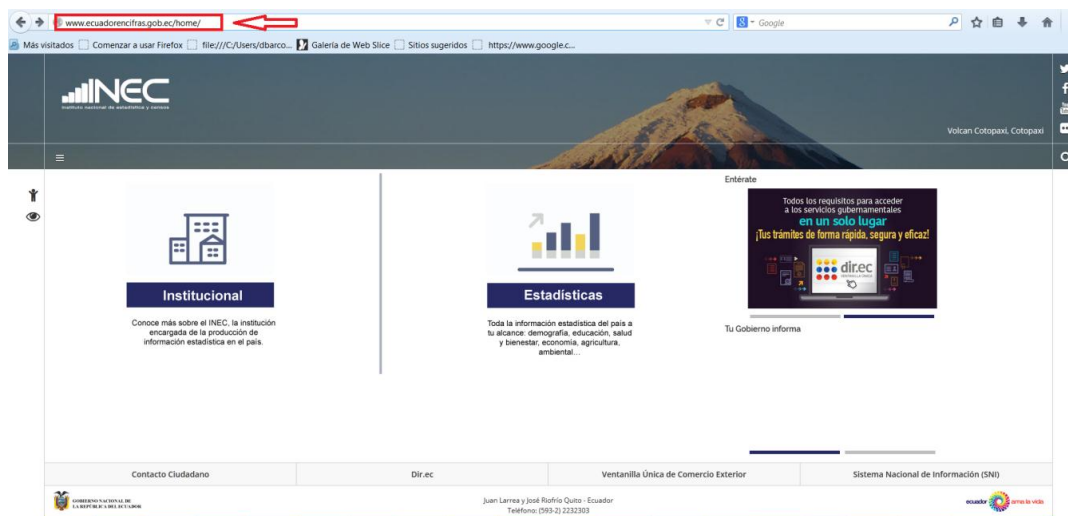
www.ecuadorencifras.gob.ec/home/

Google

Más visitados Comenzar a usar Firefox file:///C:/Users/dbarco... Galería de Web Slice Sitios sugeridos https://www.google.c...

INEC
Instituto Nacional de Estadística y Censos

Volcan Cotopaxi, Cotopaxi

Institucional

Conoce más sobre el INEC, la institución encargada de la producción de información estadística en el país.

Estadísticas

Toda la información estadística del país a tu alcance: demografía, educación, salud y bienestar, economía, agricultura, ambiental…

Entérate

Todos los requisitos para acceder a los servicios gubernamentales
en un solo lugar
¡Tus trámites de forma rápida, segura y eficaz!

dir.ec

Tu Gobierno informa

Contacto Ciudadano | Dir.ec | Ventanilla Única de Comercio Exterior | Sistema Nacional de Información (SNI)

GOBIERNO NACIONAL DE LA REPÚBLICA DEL ECUADOR

Juan Larrea y José Riofrío Quito - Ecuador
Teléfono: (593-2) 2232303

ecuador ama la vida